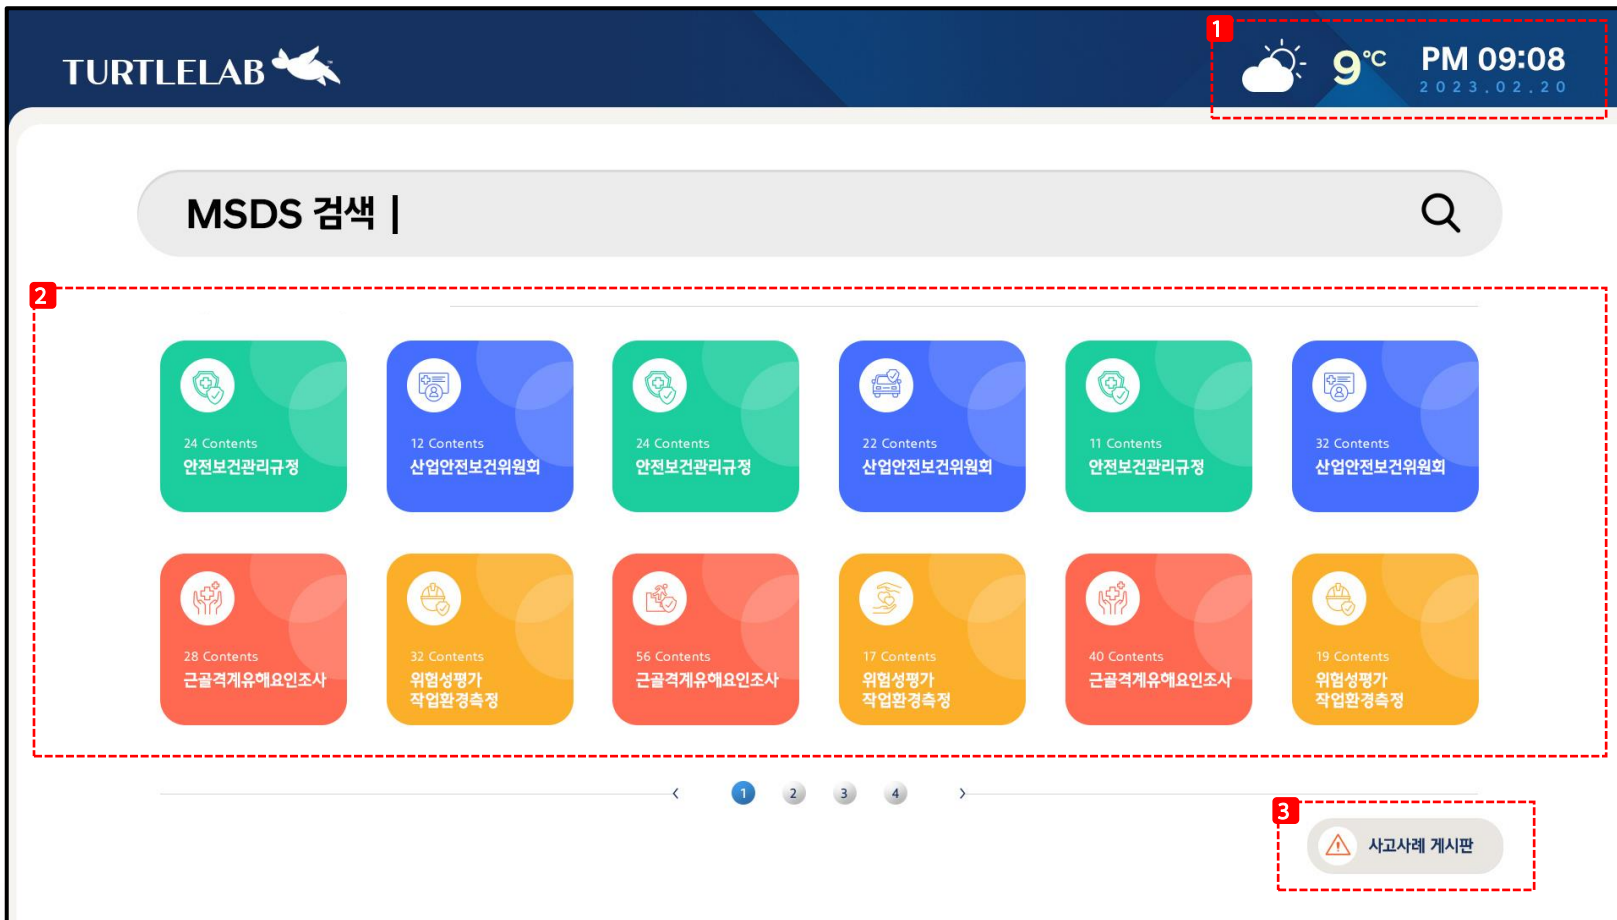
TURTLELAB

1

9°C PM 09:08
2023.02.20

MSDS 검색 |

2

24 Contents
안전보건관리규정

12 Contents
산업안전보건위원회

24 Contents
안전보건관리규정

22 Contents
산업안전보건위원회

11 Contents
안전보건관리규정

32 Contents
산업안전보건위원회

28 Contents
근골격계유해요인조사

32 Contents
위험성평가
작업환경측정

56 Contents
근골격계유해요인조사

17 Contents
위험성평가
작업환경측정

40 Contents
근골격계유해요인조사

19 Contents
위험성평가
작업환경측정

‹ 1 2 3 4 ›

3

사고사례 게시판